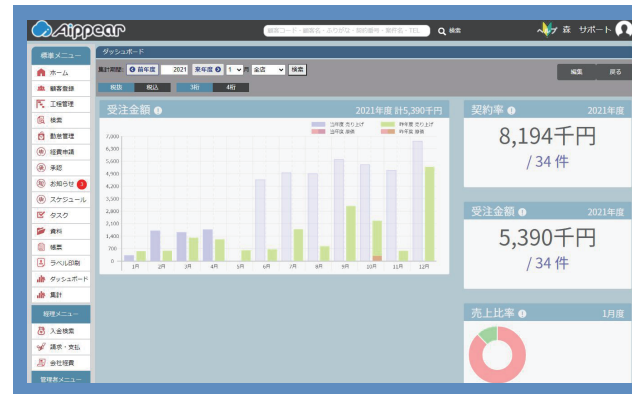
Aippear
顧客コード・顧客名・ふりがな・契約番号・業者名・TEL 検索
森 サポート

標準メニュー
ホーム
顧客登録
工程管理
検索
勤怠管理
経費申請
承認
お知らせ 1
スケジュール
タスク
資料
帳票
ラベル印刷
ダッシュボード
集計

経理メニュー
入金検索
請求・支払
会社経費

管理者メニュー

ダッシュボード
集計期間: 前年度 2021 翌年度 1 月 全店 検索
税抜 税込 3桁 4桁
編集 戻る

受注金額 2021年度 計5,390千円
当年度 売り上げ 昨年度 売り上げ
当年度 赤字 昨年度 赤字
7,000
6,600
6,000
5,400
4,800
4,200
3,600
3,000
2,400
1,800
1,200
600
0
1月 2月 3月 4月 5月 6月 7月 8月 9月 10月 11月 12月

契約率 2021年度
8,194千円
/ 34 件

受注金額 2021年度
5,390千円
/ 34 件

売上比率 1月度